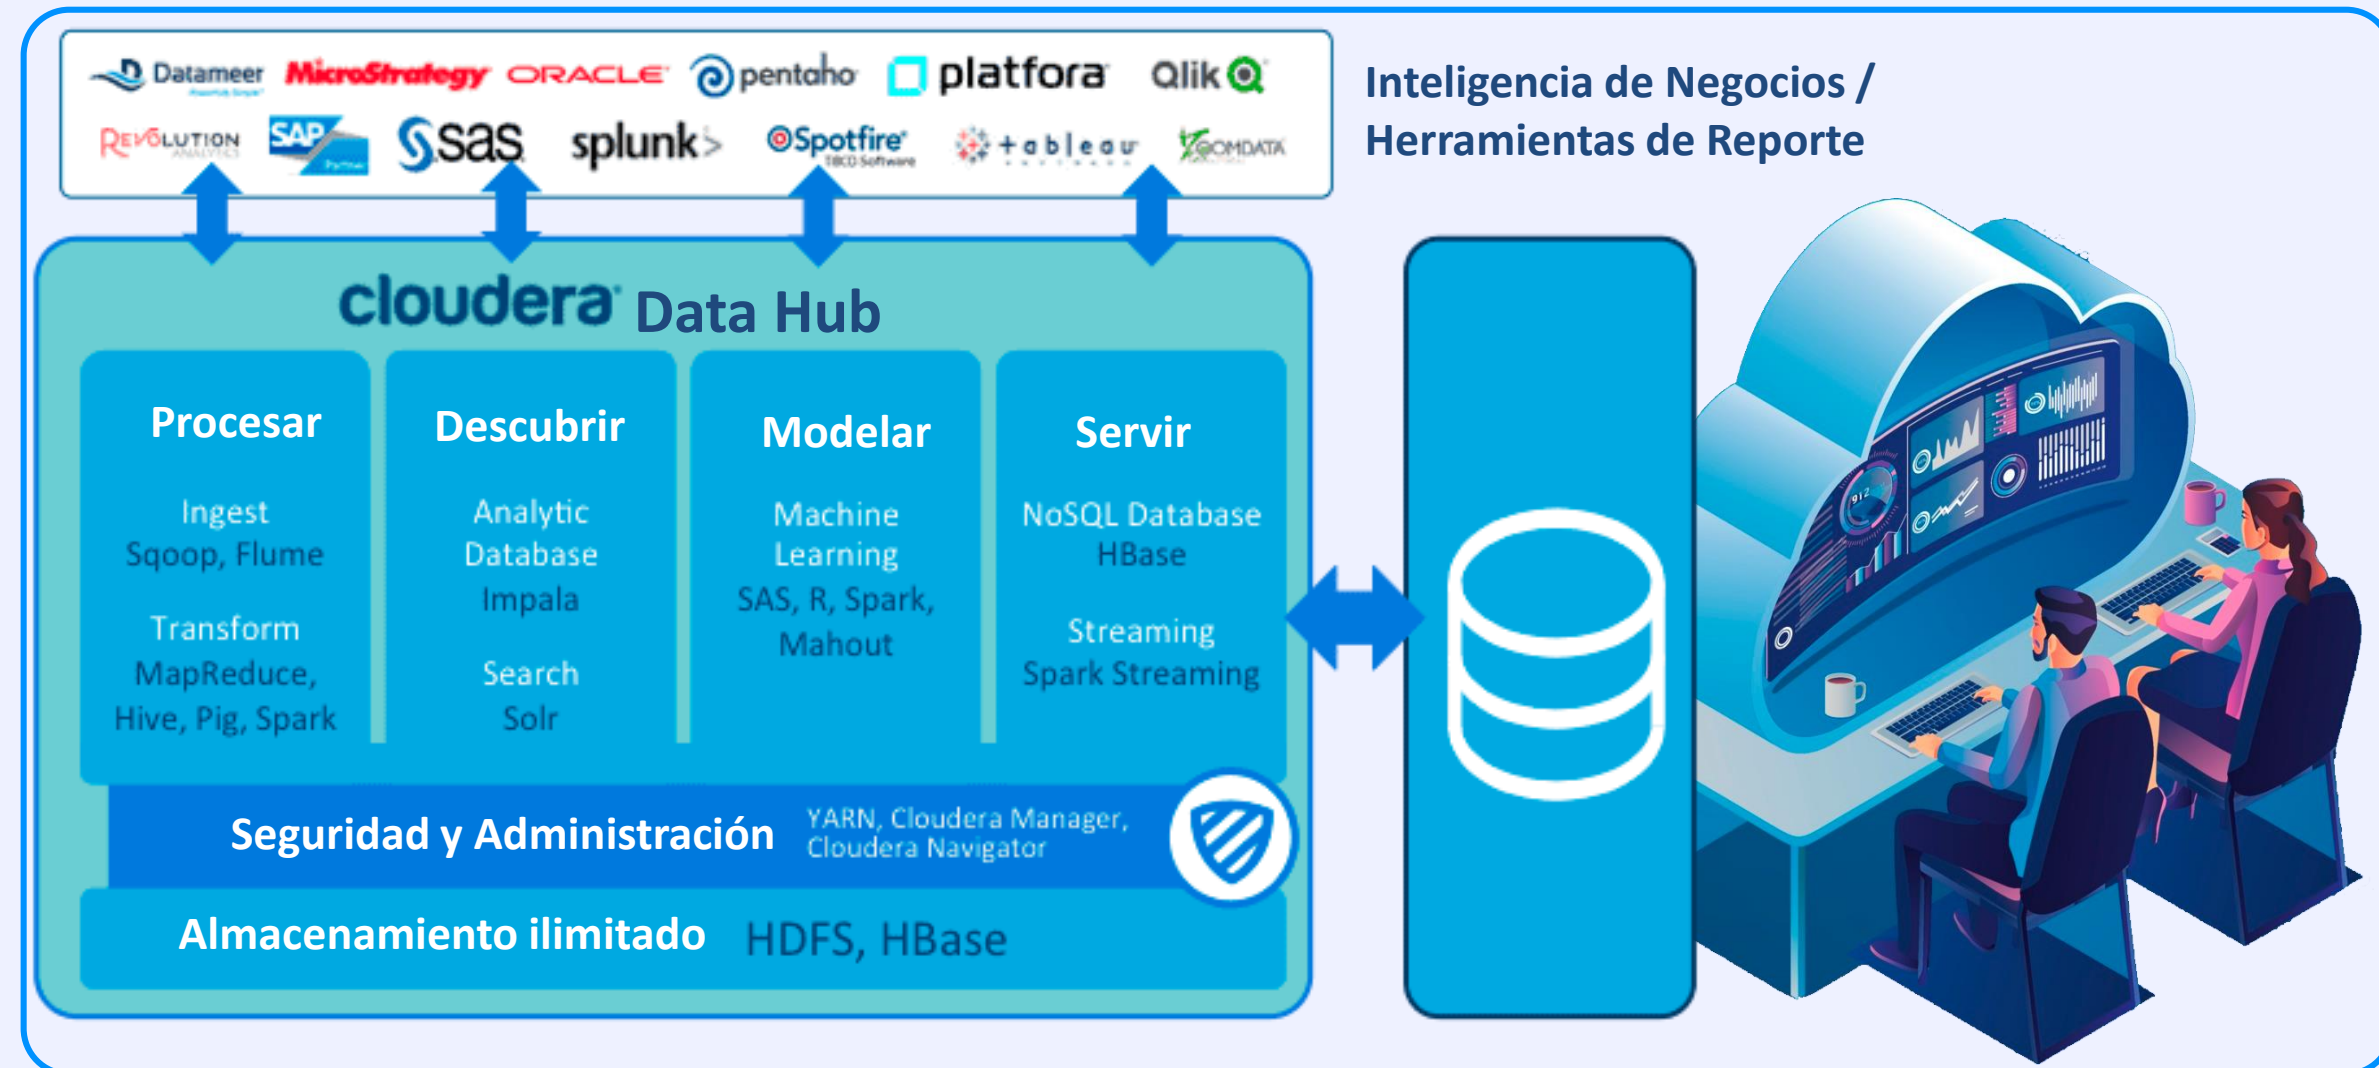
Datameer MicroStrategy ORACLE pentaho platfora Qlik

REVOLUTION ANALYTICS SAP sas splunk> Spotfire TIBCO Software +tableau YOOMDATA

Inteligencia de Negocios / Herramientas de Reporte

cloudera Data Hub

Procesar

Ingest
Sqoop, Flume

Transform
MapReduce, Hive, Pig, Spark

Descubrir

Analytic Database
Impala

Search
Solr

Modelar

Machine Learning
SAS, R, Spark, Mahout

Servir

NoSQL Database
HBase

Streaming
Spark Streaming

Seguridad y Administración YARN, Cloudera Manager, Cloudera Navigator

Almacenamiento ilimitado HDFS, HBase

912